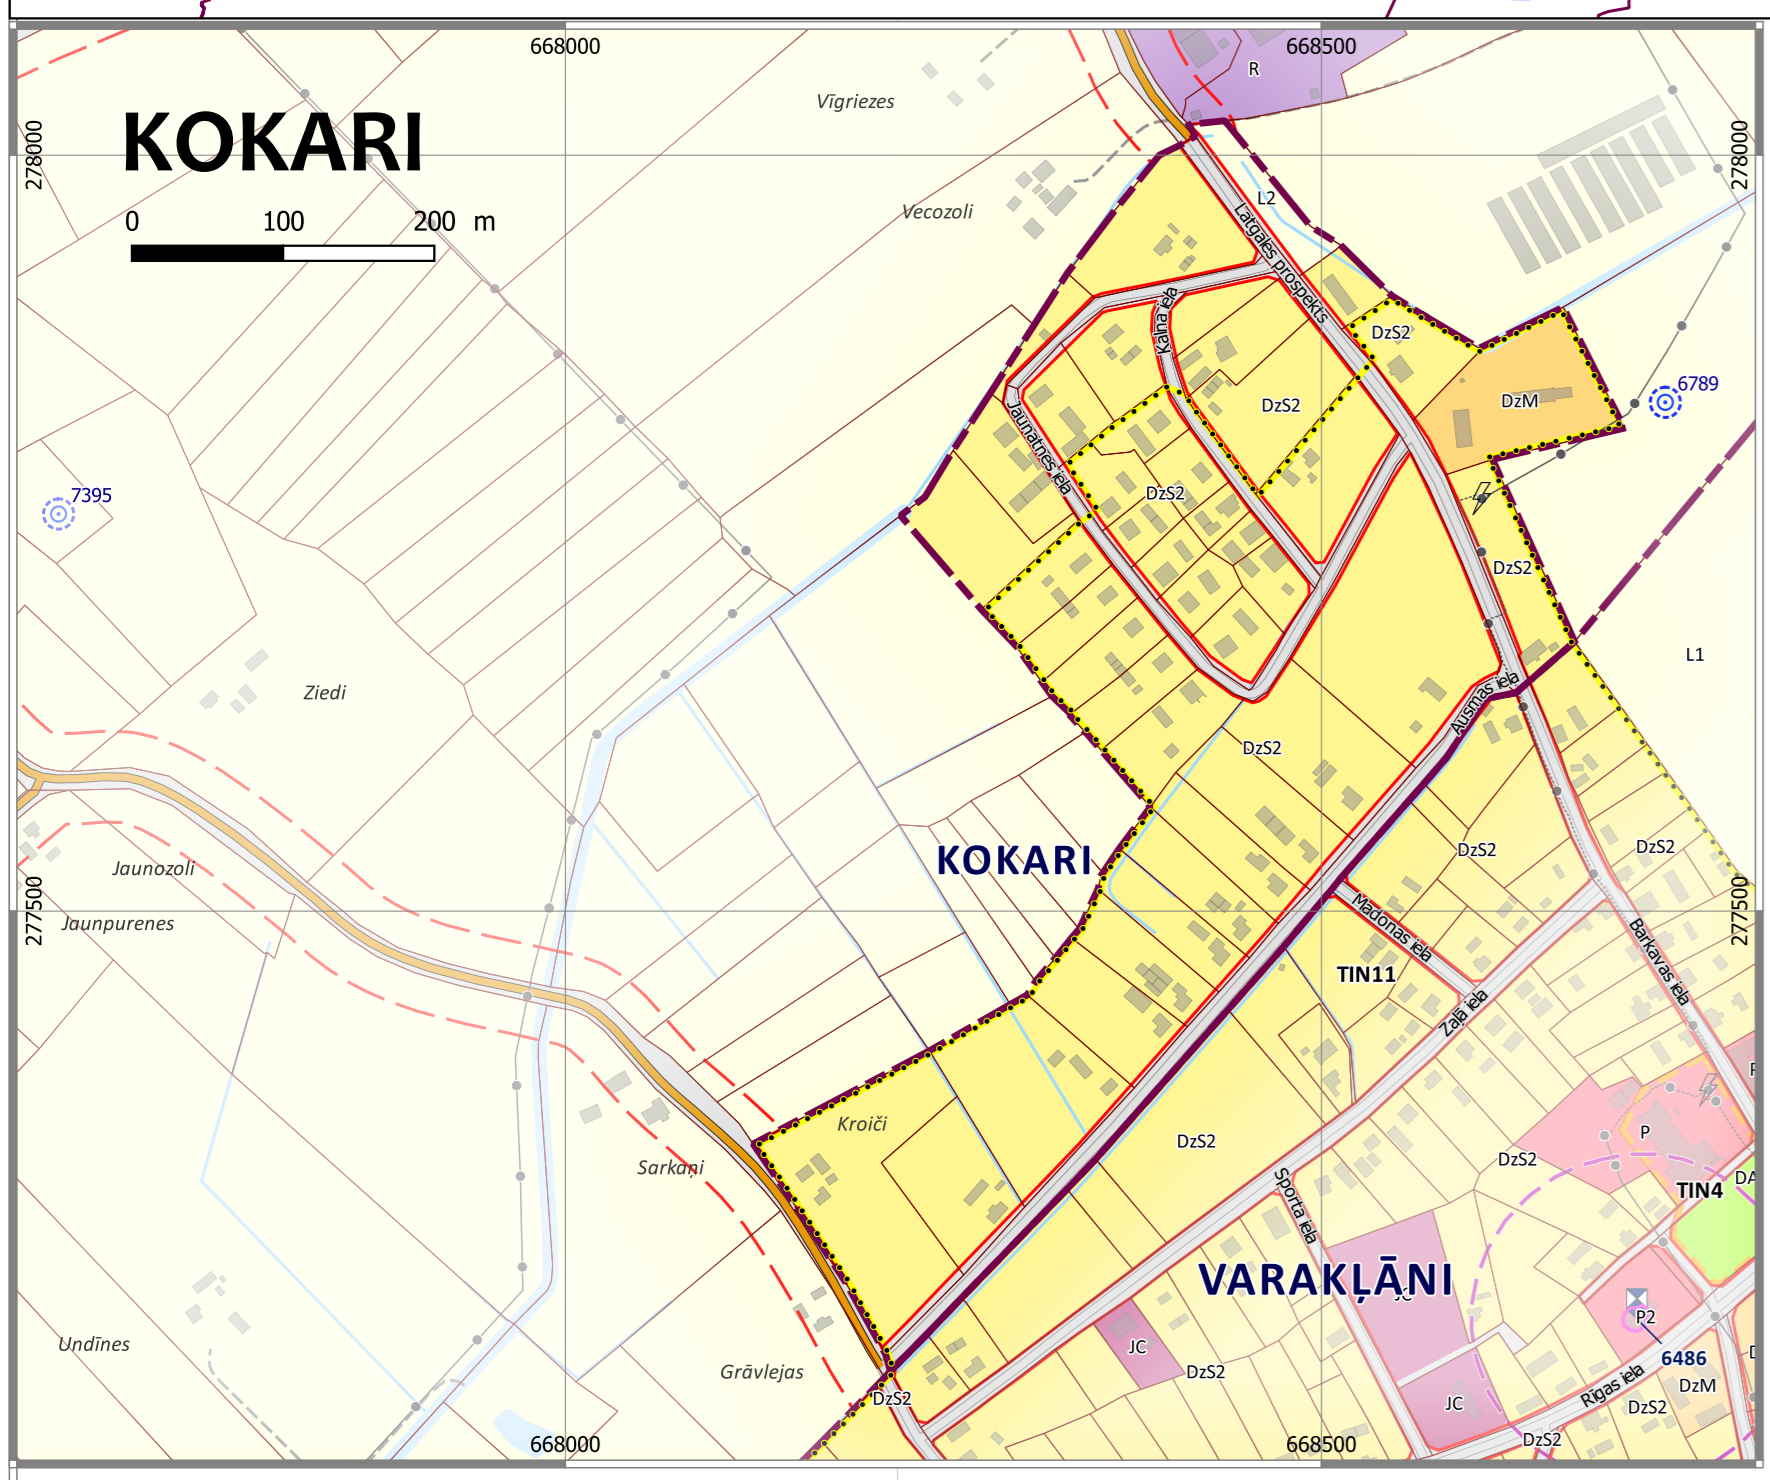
668000
668500
KOKARI
0 100 200 m
278000
278000
Vīgriezes
R
Vecozoli
L2
Latgales prospekts
Kalna iela
DzS2
DzS2
DzM
6789
Jaunatnes iela
DzS2
7395
DzS2
L1
Ziedi
Ausmas iela
DzS2
DzS2
DzS2
KOKARI
Jaunozoli
277500
277500
Jaunpurenes
Madonas iela
Barkavas iela
TIN11
Zaļā iela
Kroiči
P
DzS2
DzS2
TIN4
Sarkaņi
Sporta iela
VARAKĻĀNI
JC
P2
JC
DzS2
6486
Undīnes
Grāvlejas
Rīgas iela
DzM
DzS2
JC
DzS2
DzS2
668000
668500